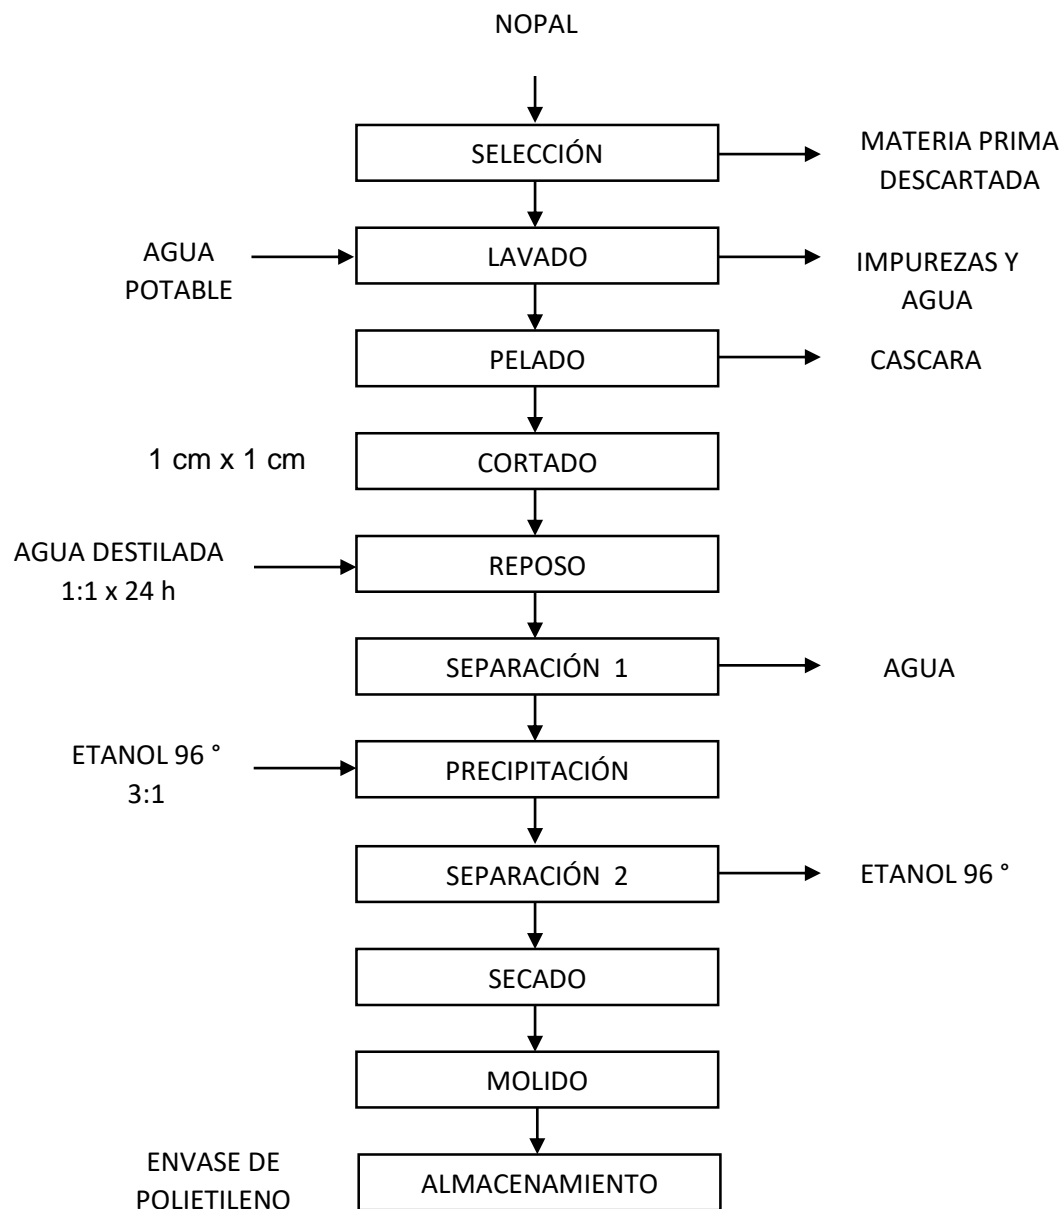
NOPAL

SELECCIÓN

MATERIA PRIMA DESCARTADA

AGUA POTABLE

LAVADO

IMPUREZAS Y AGUA

PELADO

CASCARA

1 cm x 1 cm

CORTADO

AGUA DESTILADA 1:1 x 24 h

REPOSO

SEPARACIÓN 1

AGUA

ETANOL 96 ° 3:1

PRECIPITACIÓN

SEPARACIÓN 2

ETANOL 96 °

SECADO

MOLIDO

ENVASE DE POLIETILENO

ALMACENAMIENTO